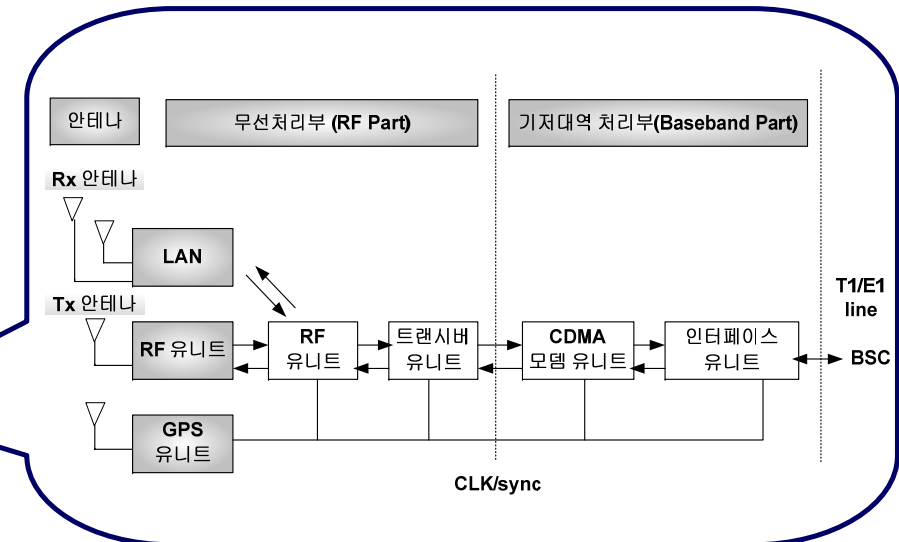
안테나

무선처리부 (RF Part)

기저대역 처리부(Baseband Part)

Rx 안테나

LAN

Tx 안테나

T1/E1 line

RF 유니트

RF 유니트

트랜시버 유니트

CDMA 모뎀 유니트

인터페이스 유니트

BSC

GPS 유니트

CLK/sync